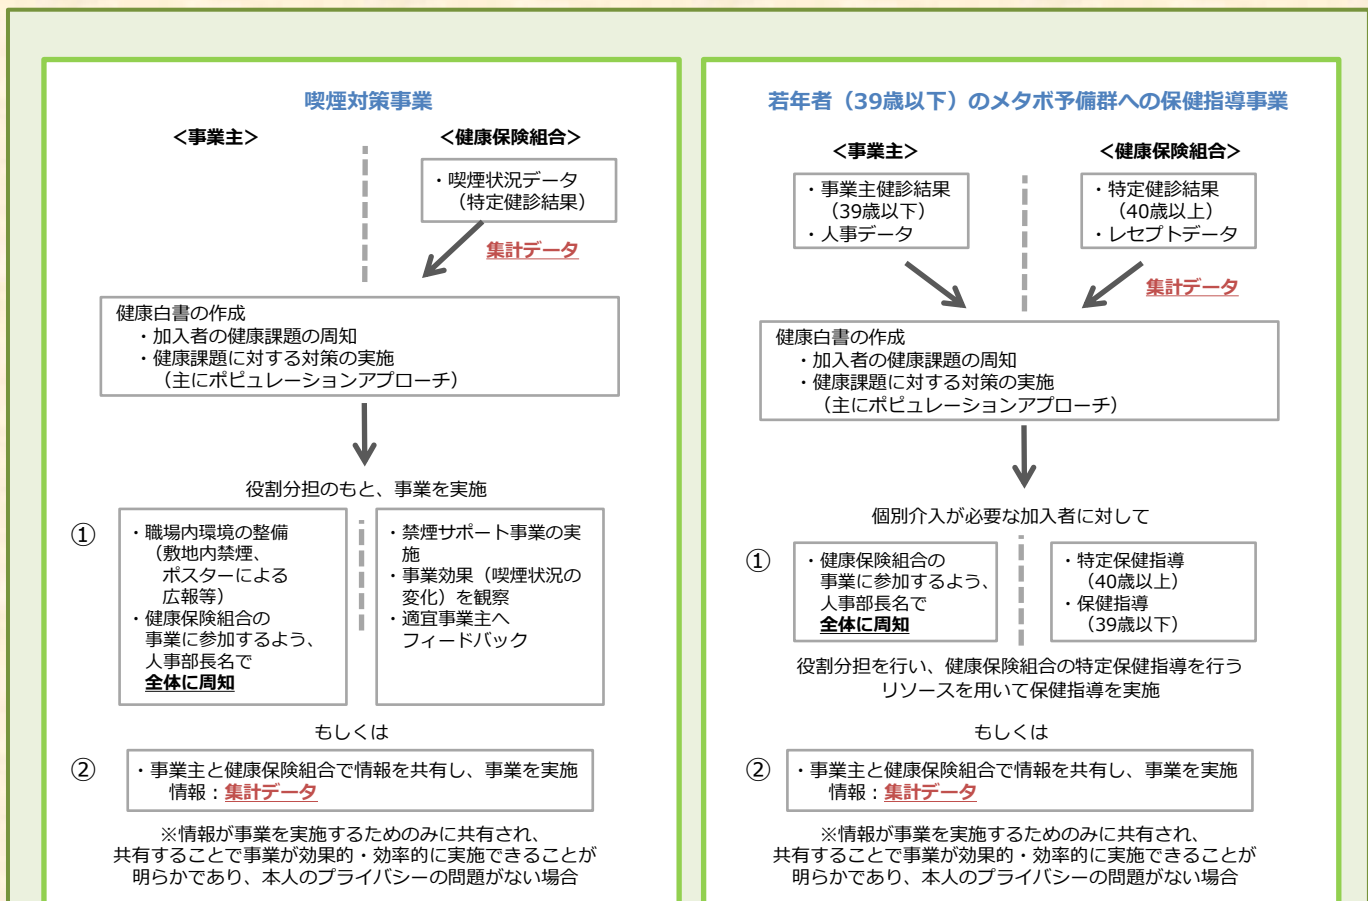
喫煙対策事業

<事業主>

<健康保険組合>

・喫煙状況データ
（特定健診結果）

集計データ

健康白書の作成
・加入者の健康課題の周知
・健康課題に対する対策の実施
（主にポピュレーションアプローチ）

役割分担のもと、事業を実施

①

・職場内環境の整備
（敷地内禁煙、ポスターによる広報等）
・健康保険組合の事業に参加するよう、人事部長名で全体に周知

・禁煙サポート事業の実施
・事業効果（喫煙状況の変化）を観察
・適宜事業主へフィードバック

もしくは

②

・事業主と健康保険組合で情報を共有し、事業を実施
情報：集計データ

※情報が事業を実施するためのみに共有され、共有することで事業が効果的・効率的に実施できることが明らかであり、本人のプライバシーの問題がない場合

若年者（39歳以下）のメタボ予備群への保健指導事業

<事業主>

<健康保険組合>

・事業主健診結果
（39歳以下）
・人事データ

・特定健診結果
（40歳以上）
・レセプトデータ

集計データ

健康白書の作成
・加入者の健康課題の周知
・健康課題に対する対策の実施
（主にポピュレーションアプローチ）

個別介入が必要な加入者に対して

①

・健康保険組合の事業に参加するよう、人事部長名で全体に周知

・特定保健指導
（40歳以上）
・保健指導
（39歳以下）

役割分担を行い、健康保険組合の特定保健指導を行うリソースを用いて保健指導を実施

もしくは

②

・事業主と健康保険組合で情報を共有し、事業を実施
情報：集計データ

※情報が事業を実施するためのみに共有され、共有することで事業が効果的・効率的に実施できることが明らかであり、本人のプライバシーの問題がない場合